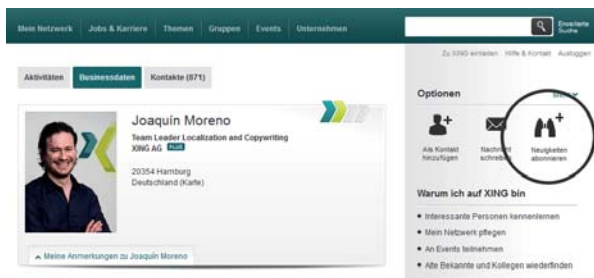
Mein Netzwerk | Jobs & Karriere | Themen | Gruppen | Events | Unternehmen

Erweiterte Suche

Zu XING einladen | Hilfe & Kontakt | Ausloggen

Aktivitäten | Businessdaten | Kontakte (871)

Joaquín Moreno

Team Leader Localization and Copywriting
XING AG PLUS

20354 Hamburg
Deutschland (Karte)

Meine Anmerkungen zu Joaquín Moreno

Optionen

Als Kontakt hinzufügen

Nachricht schreiben

Neuigkeiten abonnieren

Warum ich auf XING bin

• Interessante Personen kennenlernen
• Mein Netzwerk pflegen
• An Events teilnehmen
• Alte Bekannte und Kollegen wiederfinden